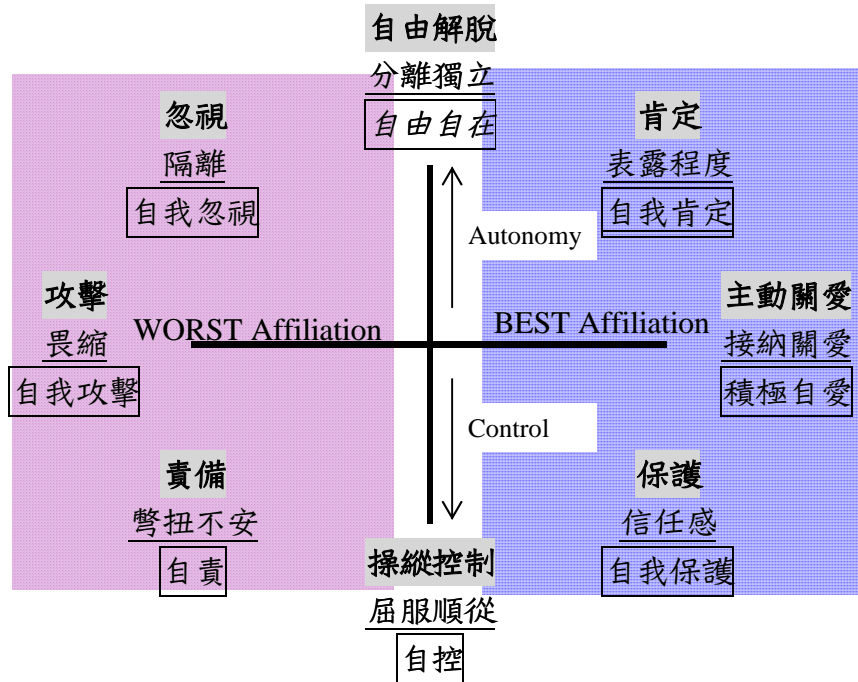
自由解脫
分離獨立
自由自在

忽視
隔離
自我忽視

肯定
表露程度
自我肯定

Autonomy

攻擊
畏縮
自我攻擊

WORST Affiliation

BEST Affiliation

主動關愛
接納關愛
積極自愛

Control

責備
彆扭不安
自責

保護
信任感
自我保護

操縱控制
屈服順從
自控